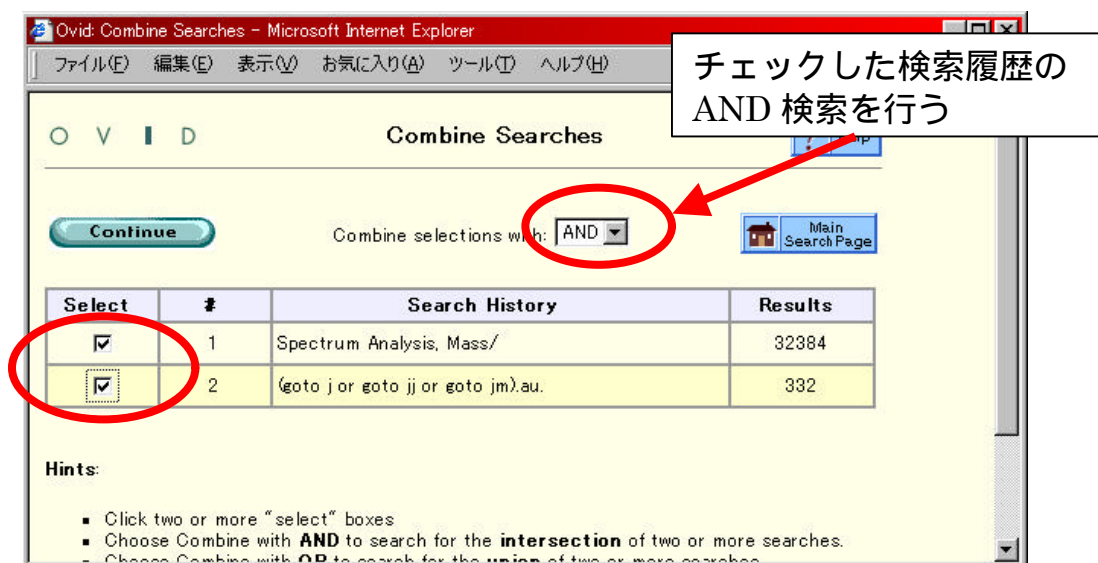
Ovid: Combine Searches - Microsoft Internet Explorer

ファイル(F) 編集(E) 表示(V) お気に入り(A) ツール(T) ヘルプ(H)

チェックした検索履歴の AND 検索を行う

O V I D

Combine Searches

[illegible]lp

Continue

Combine selections with: AND

Main Search Page

| Select | # | Search History | Results |
|---|---|---|---|
| ☑ | 1 | Spectrum Analysis, Mass/ | 32384 |
| ☑ | 2 | (goto j or goto jj or goto jm).au. | 332 |

Hints:

- Click two or more "select" boxes
- Choose Combine with **AND** to search for the **intersection** of two or more searches.
- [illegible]